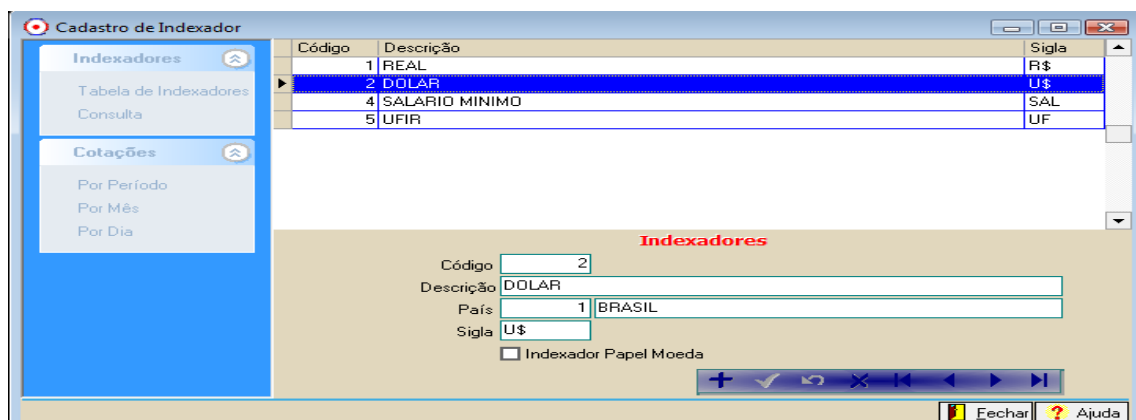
Cadastro de Indexador

Indexadores
Tabela de Indexadores
Consulta

Cotações
Por Período
Por Mês
Por Dia

| Código | Descrição | Sigla |
|---|---|---|
| 1 | REAL | R$ |
| 2 | DOLAR | U$ |
| 4 | SALARIO MINIMO | SAL |
| 5 | UFIR | UF |

Indexadores

Código 2
Descrição DOLAR
País 1 BRASIL
Sigla U$
Indexador Papel Moeda

Fechar
Ajuda